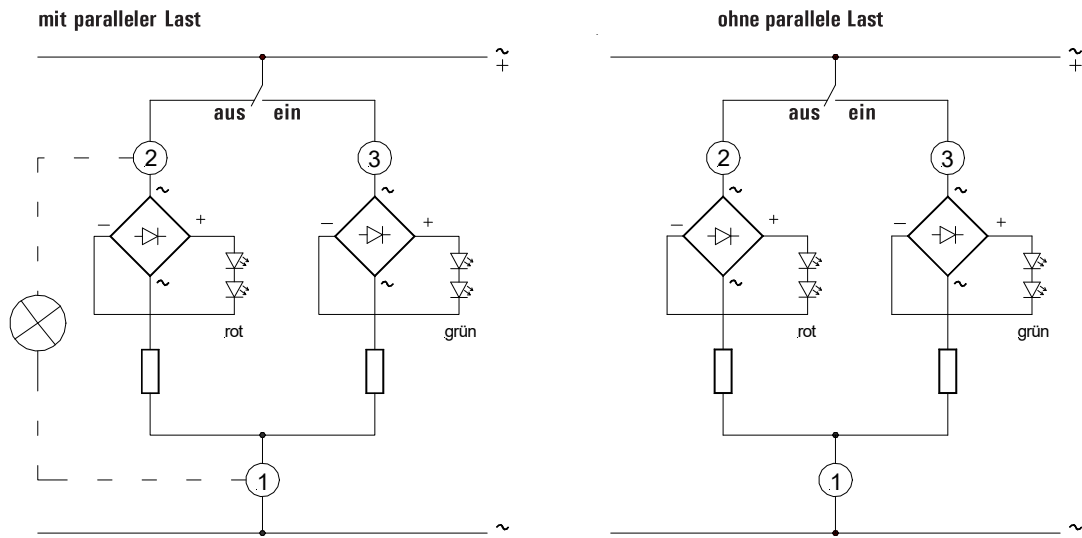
mit paralleler Last

$\sim$
+

aus ein

2

3

$\sim$

$\sim$

–

+

–

+

$\sim$

$\sim$

rot

grün

1

$\sim$

ohne parallele Last

$\sim$
+

aus ein

2

3

$\sim$

$\sim$

–

+

–

+

$\sim$

$\sim$

rot

grün

1

$\sim$